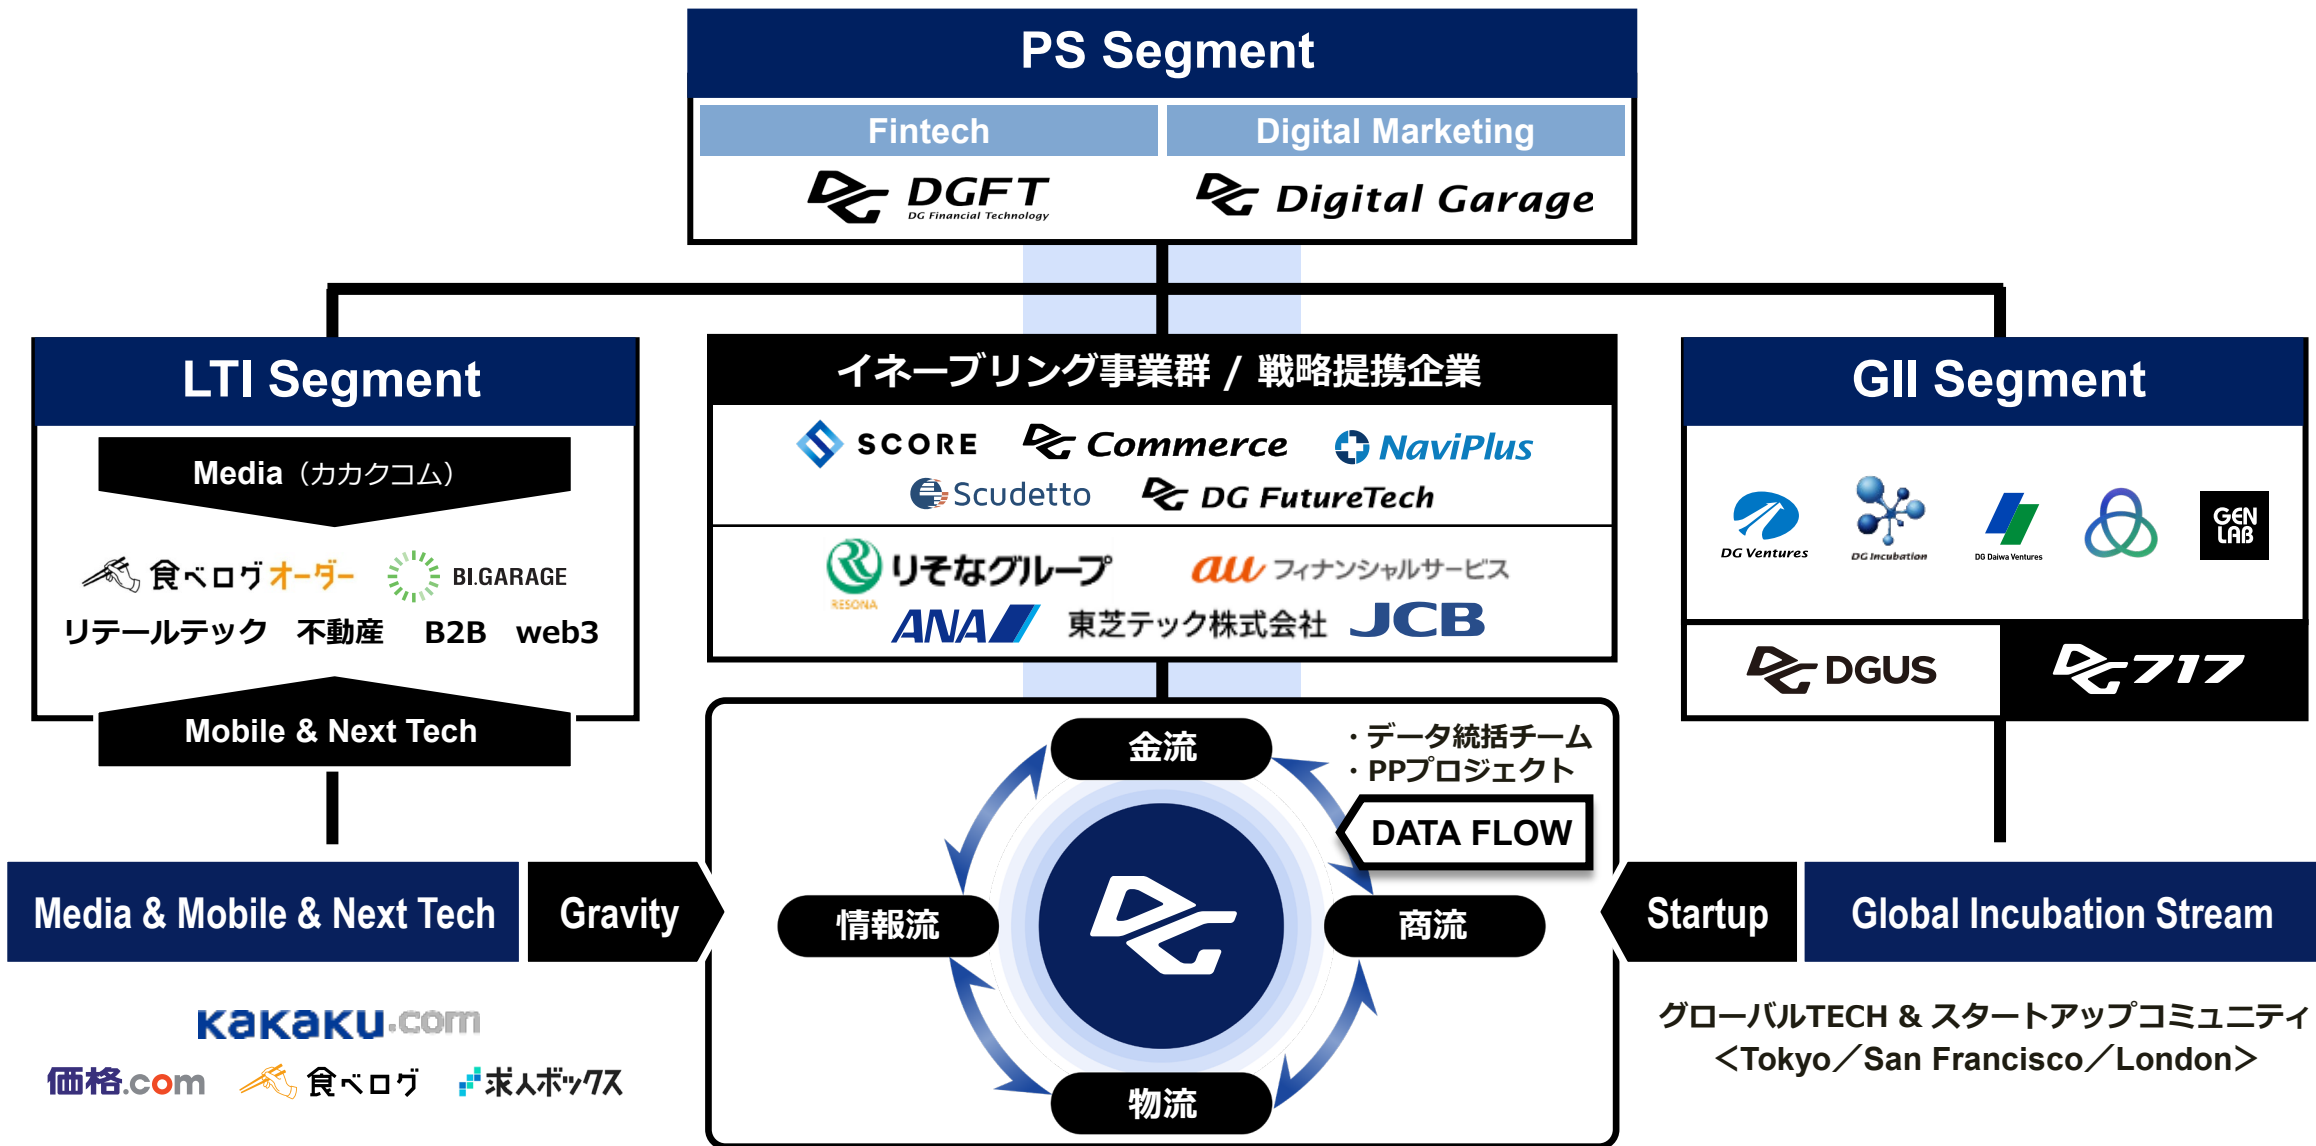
PS Segment

Fintech

Digital Marketing

DGFT
DG Financial Technology

Digital Garage

LTI Segment

Media（カカクコム）

食べログオーダー

BI.GARAGE

リテールテック　不動産　B2B　web3

Mobile & Next Tech

イネーブリング事業群 / 戦略提携企業

SCORE　Commerce　NaviPlus

Scudetto　DG FutureTech

りそなグループ
RESONA

au フィナンシャルサービス

ANA　東芝テック株式会社　JCB

GII Segment

DG Ventures

DG Incubation

DG Daiwa Ventures

GEN LAB

DGUS

717

金流

・データ統括チーム
・PPプロジェクト

DATA FLOW

情報流

商流

物流

Media & Mobile & Next Tech

Gravity

Startup

Global Incubation Stream

kakaku.com

価格.com　食べログ　求人ボックス

グローバルTECH & スタートアップコミュニティ
<Tokyo／San Francisco／London>